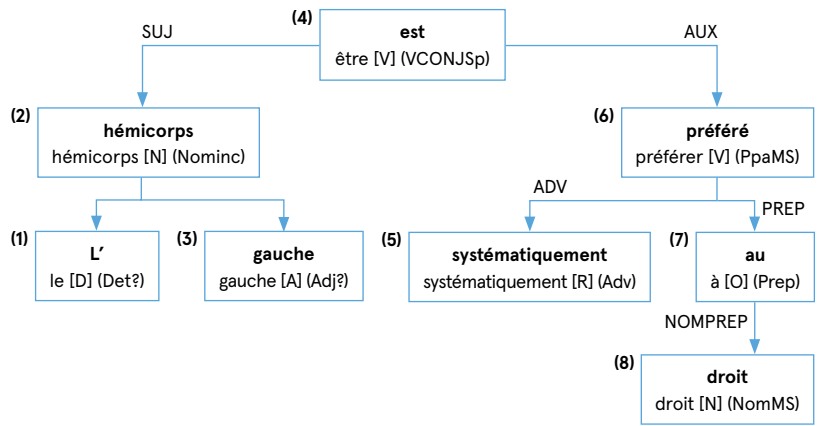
(4)
**est**
être [V] (VCONJSp)

SUJ

AUX

(2)
**hémicorps**
hémicorps [N] (Nominc)

(6)
**préféré**
préférer [V] (PpaMS)

ADV

PREP

(1)
**L’**
le [D] (Det?)

(3)
**gauche**
gauche [A] (Adj?)

(5)
**systématiquement**
systématiquement [R] (Adv)

(7)
**au**
à [O] (Prep)

NOMPREP

(8)
**droit**
droit [N] (NomMS)